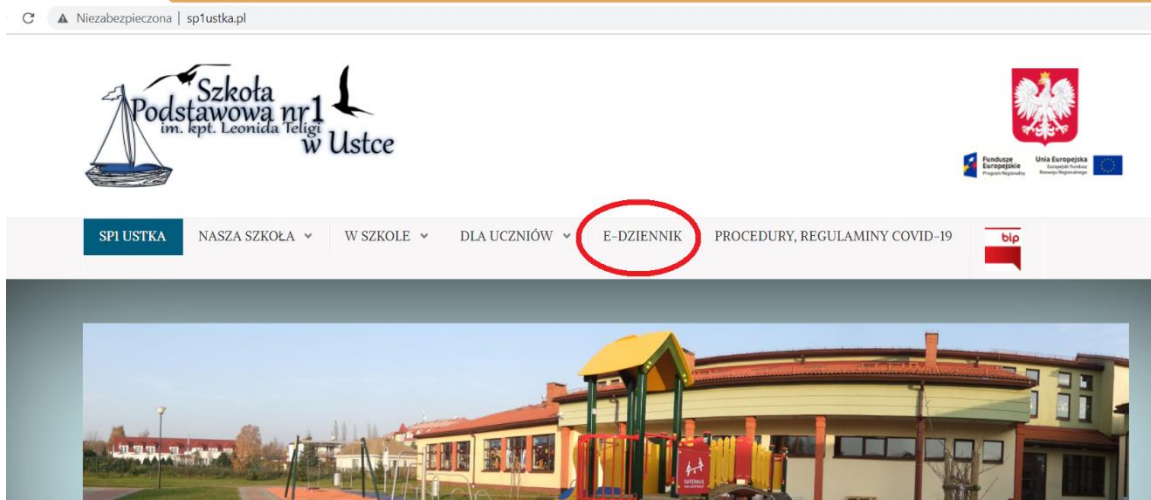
Niezabezpieczona | sp1ustka.pl

Szkoła Podstawowa nr1 im. kpt. Leonida Teligi w Ustce

Fundusze Europejskie Program Regionalny

Unia Europejska Europejski Fundusz Rozwoju Regionalnego

SP1 USTKA NASZA SZKOŁA W SZKOLE DLA UCZNIÓW E-DZIENNIK PROCEDURY, REGULAMINY COVID-19 bip